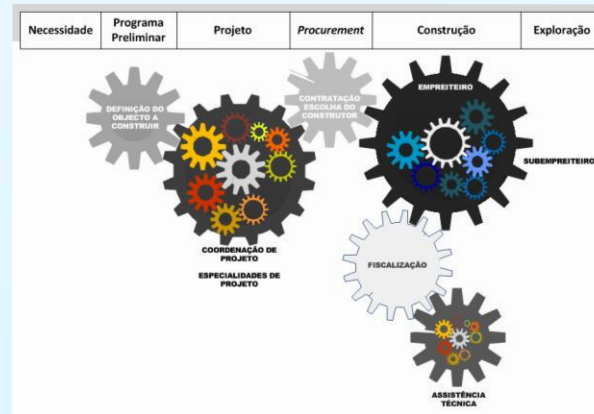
| Necessidade | Programa Preliminar | Projeto | *Procurement* | Construção | Exploração |
|---|---|---|---|---|---|

DEFINIÇÃO DO OBJECTO A CONSTRUIR

CONTRATAÇÃO ESCOLHA DO CONSTRUTOR

EMPREITEIRO

SUBEMPREITEIRO

COORDENAÇÃO DE PROJETO

ESPECIALIDADES DE PROJETO

FISCALIZAÇÃO

ASSISTÊNCIA TÉCNICA